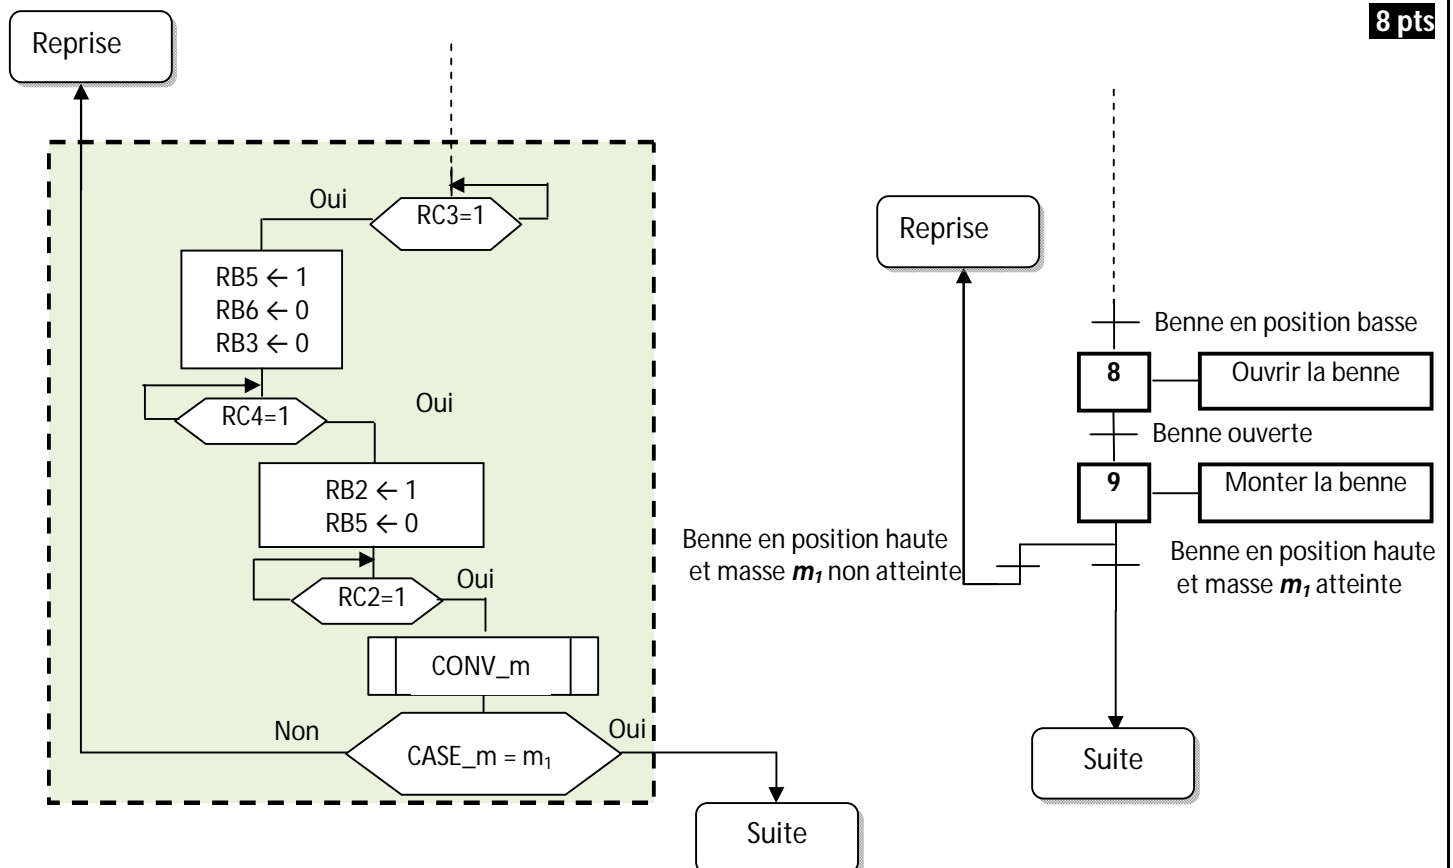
8 pts

Reprise

Oui

RC3=1

RB5 ← 1
RB6 ← 0
RB3 ← 0

RC4=1

Oui

RB2 ← 1
RB5 ← 0

RC2=1

Oui

CONV_m

Non

CASE_m = $m_1$

Oui

Suite

Reprise

Benne en position basse

8

Ouvrir la benne

Benne ouverte

9

Monter la benne

Benne en position haute et masse $m_1$ non atteinte

Benne en position haute et masse $m_1$ atteinte

Suite